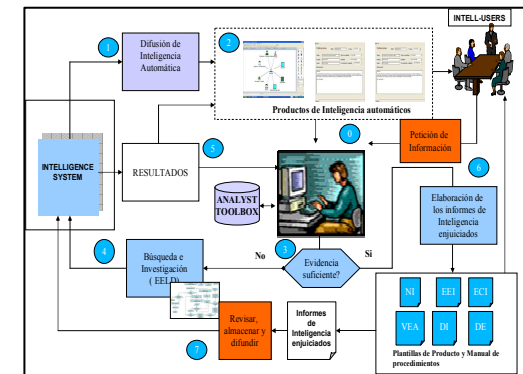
INTELL-USERS

1 Difusión de Inteligencia Automática

2 Productos de Inteligencia automáticos

INTELLIGENCE SYSTEM

RESULTADOS

5

0 Petición de Información

ANALYST TOOLBOX

6 Elaboración de los informes de Inteligencia enjuiciados

3 Evidencia suficiente?

No

Si

4 Búsqueda e Investigación ( EELD)

Revisar, almacenar y difundir

7

Informes de Inteligencia enjuiciados

NI

EEI

ECI

VEA

DI

DE

Plantillas de Producto y Manual de procedimientos